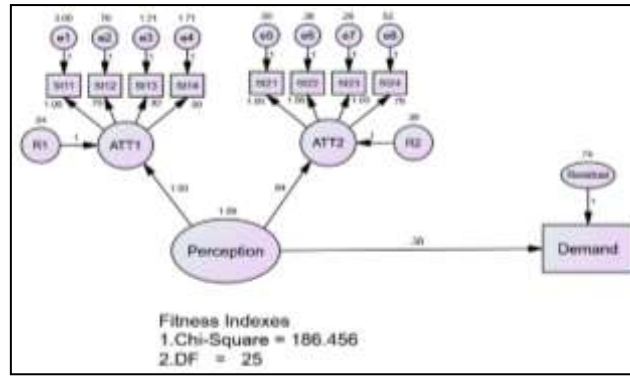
3.00 e1
.76 e2
1.21 e3
1.71 e4
.30 e5
.38 e6
.29 e7
.52 e8

SI11 SI12 SI13 SI14
SI21 SI22 SI23 SI24

1.00 .78 .87 .90
1.00 1.00 1.00 .76

.84
R1
1
ATT1
ATT2
1
.80
R2

.79
Residual
1

1.00
.84
1.28
Perception
.38
Demand

Fitness Indexes
1.Chi-Square = 186.456
2.DF = 25